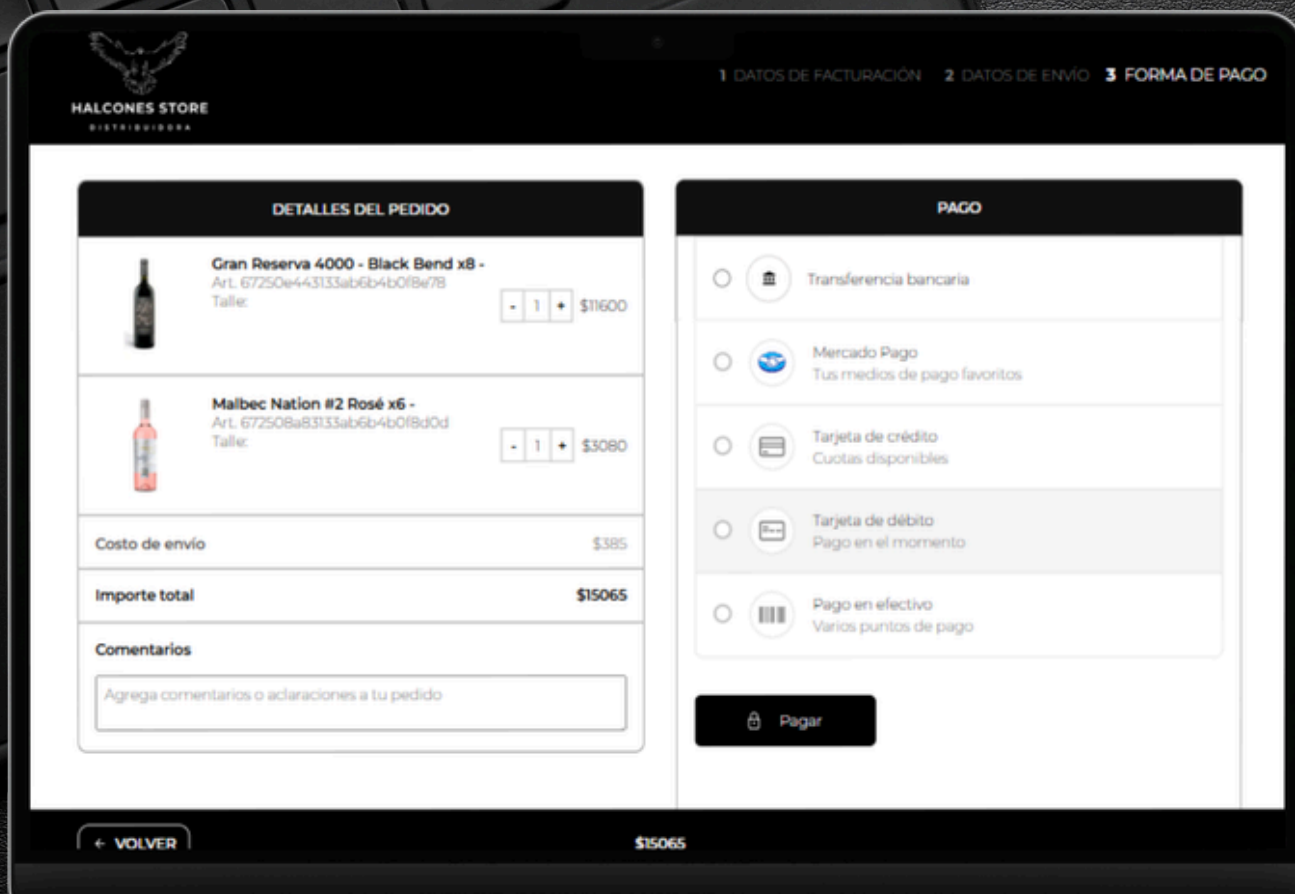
HALCONES STORE
DISTRIBUIDORA

1 DATOS DE FACTURACIÓN 2 DATOS DE ENVÍO 3 FORMA DE PAGO

DETALLES DEL PEDIDO

Gran Reserva 4000 - Black Bend x8 -
Art. 67250e443133ab6b4b0f8e78
Talle:
- 1 + $11600

Malbec Nation #2 Rosé x6 -
Art. 672508a83133ab6b4b0f8d0d
Talle:
- 1 + $3080

Costo de envío $385

Importe total $15065

Comentarios

Agrega comentarios o aclaraciones a tu pedido

PAGO

Transferencia bancaria

Mercado Pago
Tus medios de pago favoritos

Tarjeta de crédito
Cuotas disponibles

Tarjeta de débito
Pago en el momento

Pago en efectivo
Varios puntos de pago

Pagar

← VOLVER

$15065